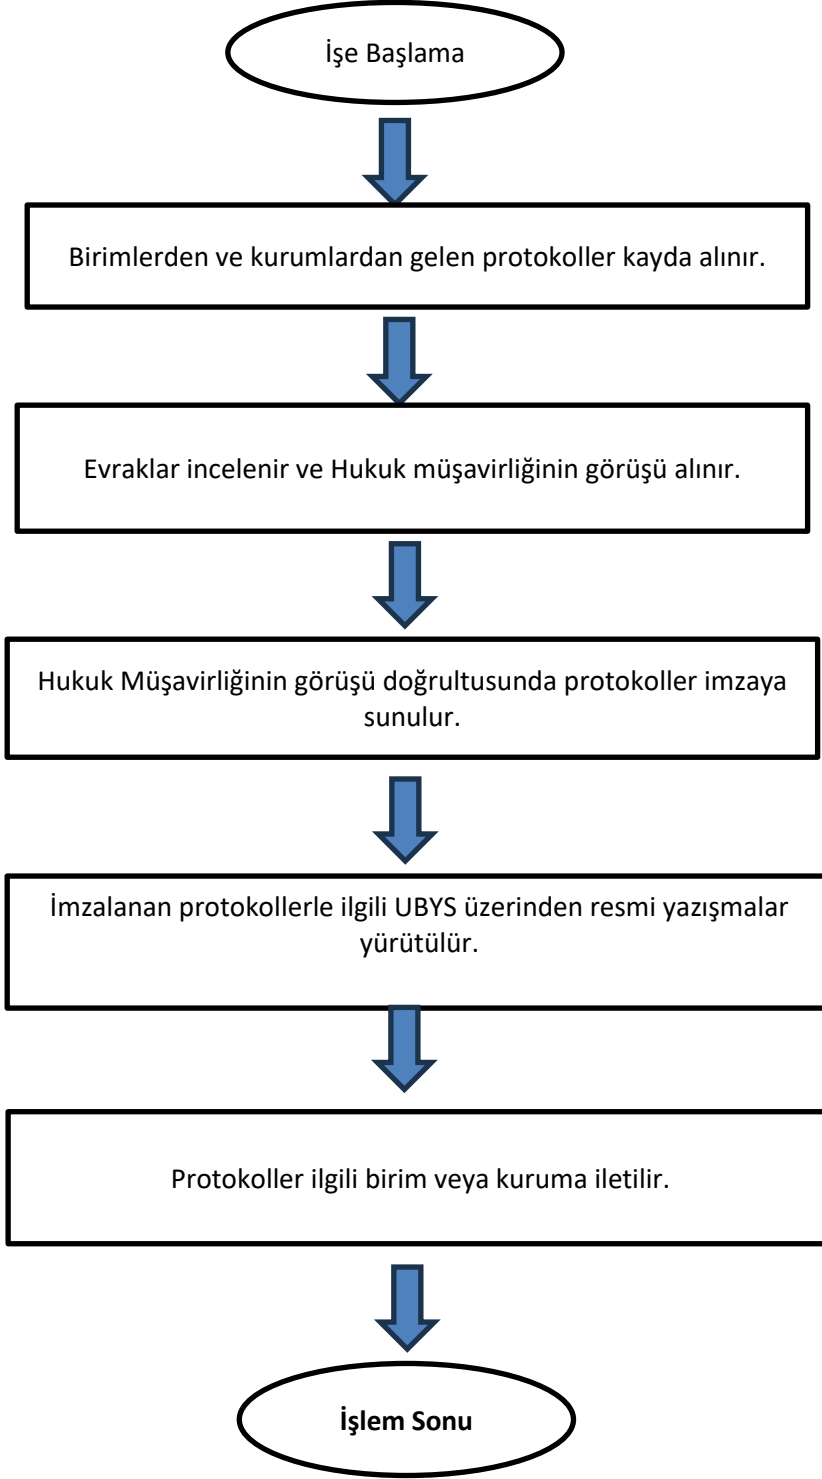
İşe Başlama

Birimlerden ve kurumlardan gelen protokoller kayda alınır.

Evraklar incelenir ve Hukuk müşavirliğinin görüşü alınır.

Hukuk Müşavirliğinin görüşü doğrultusunda protokoller imzaya sunulur.

İmzalanan protokollerle ilgili UBYS üzerinden resmi yazışmalar yürütülür.

Protokoller ilgili birim veya kuruma iletilir.

İşlem Sonu